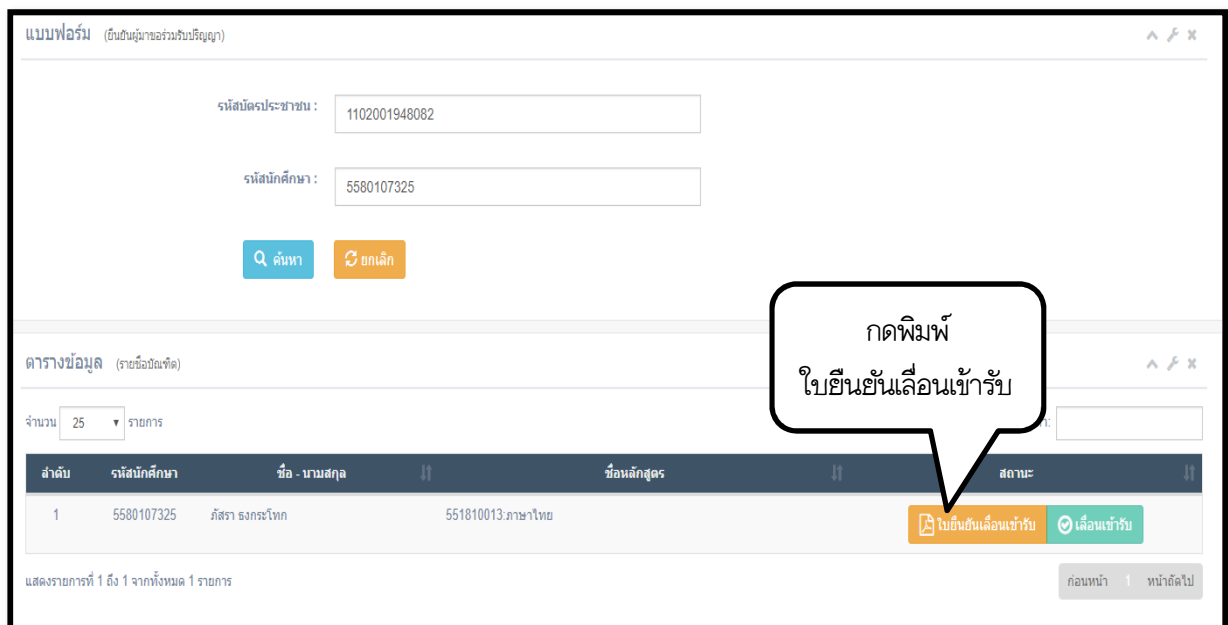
แบบฟอร์ม (ยืนยันผู้มาขอร่วมรับปริญญา)

รหัสบัตรประชาชน : 1102001948082

รหัสนักศึกษา : 5580107325

ค้นหา ยกเลิก

กดพิมพ์
ใบยืนยันเลื่อนเข้ารับ

ตารางข้อมูล (รายชื่อบัณฑิต)

จำนวน 25 รายการ

ค้นหา:

| ลำดับ | รหัสนักศึกษา | ชื่อ - นามสกุล | ชื่อหลักสูตร | สถานะ |
|---|---|---|---|---|
| 1 | 5580107325 | ภัสรา ธงกระโทก | 551810013:ภาษาไทย | ใบยืนยันเลื่อนเข้ารับ เลื่อนเข้ารับ |

แสดงรายการที่ 1 ถึง 1 จากทั้งหมด 1 รายการ

ก่อนหน้า 1 หน้าถัดไป